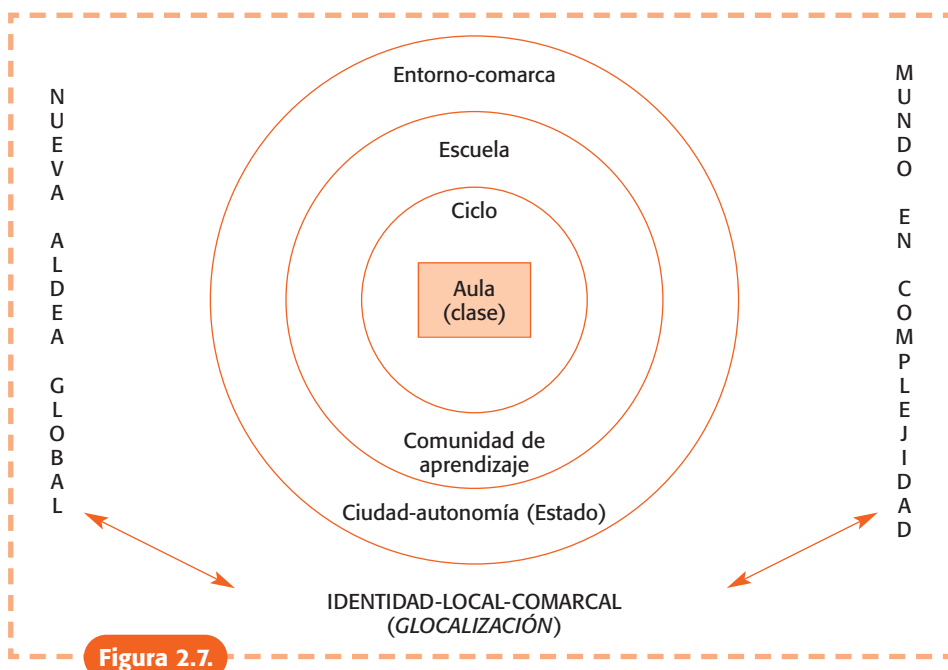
N
U
E
V
A

A
L
D
E
A

G
L
O
B
A
L

Entorno-comarca

Escuela

Ciclo

Aula
(clase)

Comunidad de aprendizaje

Ciudad-autonomía (Estado)

M
U
N
D
O

E
N

C
O
M
P
L
E
J
I
D
A
D

IDENTIDAD-LOCAL-COMARCAL
(*GLOCALIZACIÓN*)

Figura 2.7.